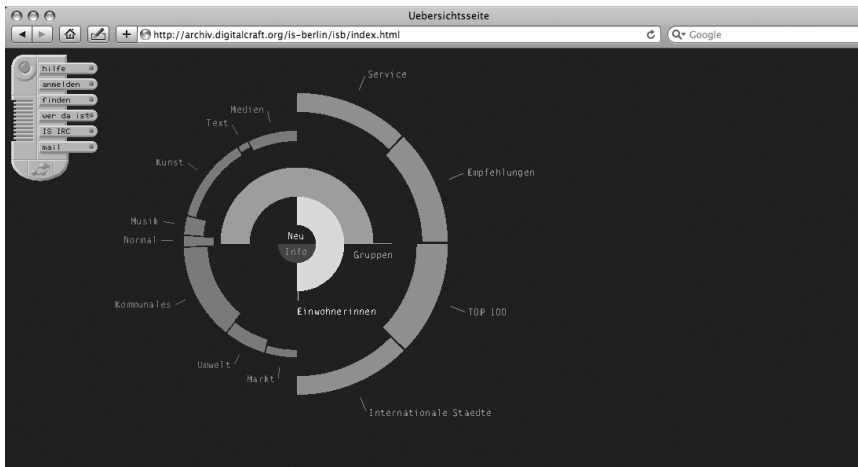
Uebersichtsseite

http://archiv.digitalcraft.org/is-berlin/isb/index.html

Google

hilfe
anmelden
finden
wer da ist
IS IRC
mail

Service
Medien
Text
Empfehlungen
Kunst
Musik
Normal
Neu
Info
Gruppen
Einwohnerinnen
TOP 100
Kommunales
Umwelt
Markt
Internationale Staedte